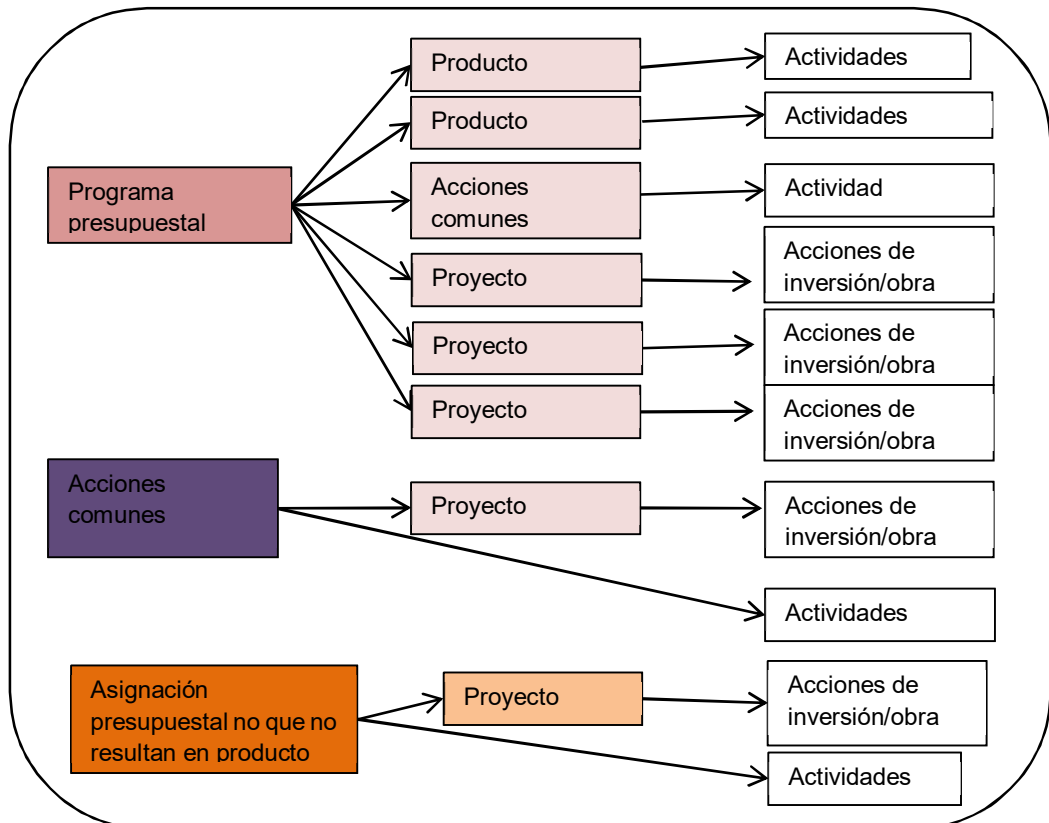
Programa presupuestal

Producto

Actividades

Producto

Actividades

Acciones comunes

Actividad

Proyecto

Acciones de inversión/obra

Proyecto

Acciones de inversión/obra

Proyecto

Acciones de inversión/obra

Acciones comunes

Proyecto

Acciones de inversión/obra

Actividades

Asignación presupuestal no que no resultan en producto

Proyecto

Acciones de inversión/obra

Actividades